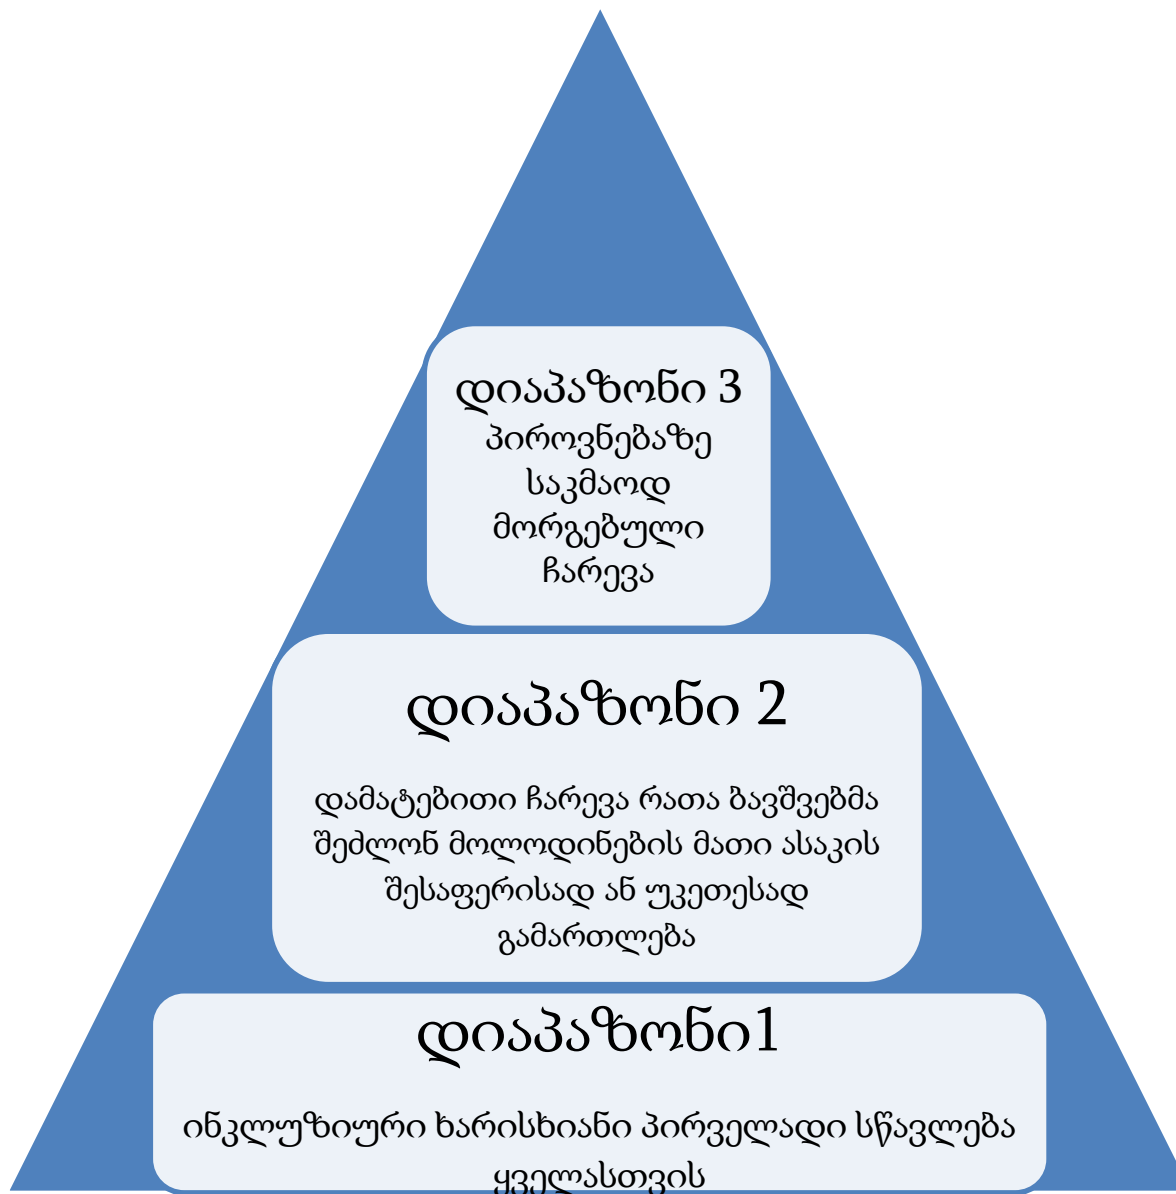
დიაპაზონი 3
პიროვნებაზე საკმაოდ მორგებული ჩარევა

დიაპაზონი 2

დამატებითი ჩარევა რათა ბავშვებმა შეძლონ მოლოდინების მათი ასაკის შესაფერისად ან უკეთესად გამართლება

დიაპაზონი1

ინკლუზიური ხარისხიანი პირველადი სწავლება ყველასთვის